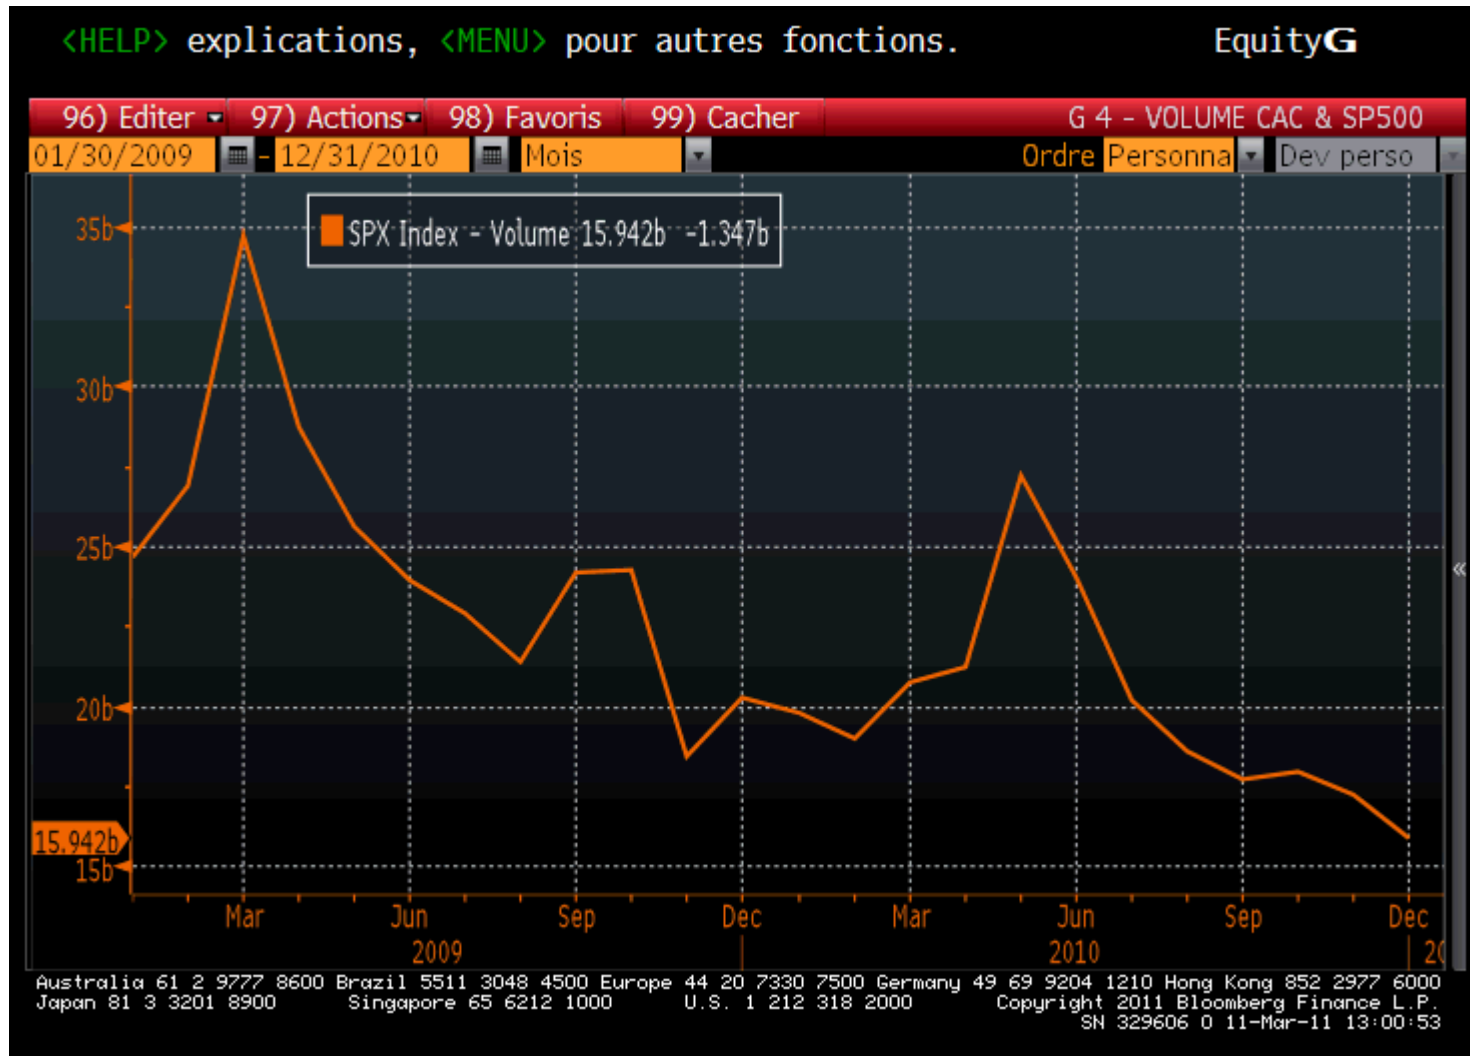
<HELP> explications, <MENU> pour autres fonctions. EquityG

96) Editer ▾ 97) Actions ▾ 98) Favoris 99) Cacher G 4 - VOLUME CAC & SP500

01/30/2009 - 12/31/2010 Mois Ordre Personna Dev perso

SPX Index - Volume 15.942b -1.347b

35b
30b
25b
20b
15.942b
15b

Mar Jun Sep Dec Mar Jun Sep Dec
2009 2010 20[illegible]

Australia 61 2 9777 8600 Brazil 5511 3048 4500 Europe 44 20 7330 7500 Germany 49 69 9204 1210 Hong Kong 852 2977 6000
Japan 81 3 3201 8900 Singapore 65 6212 1000 U.S. 1 212 318 2000 Copyright 2011 Bloomberg Finance L.P.
SN 329606 0 11-Mar-11 13:00:53